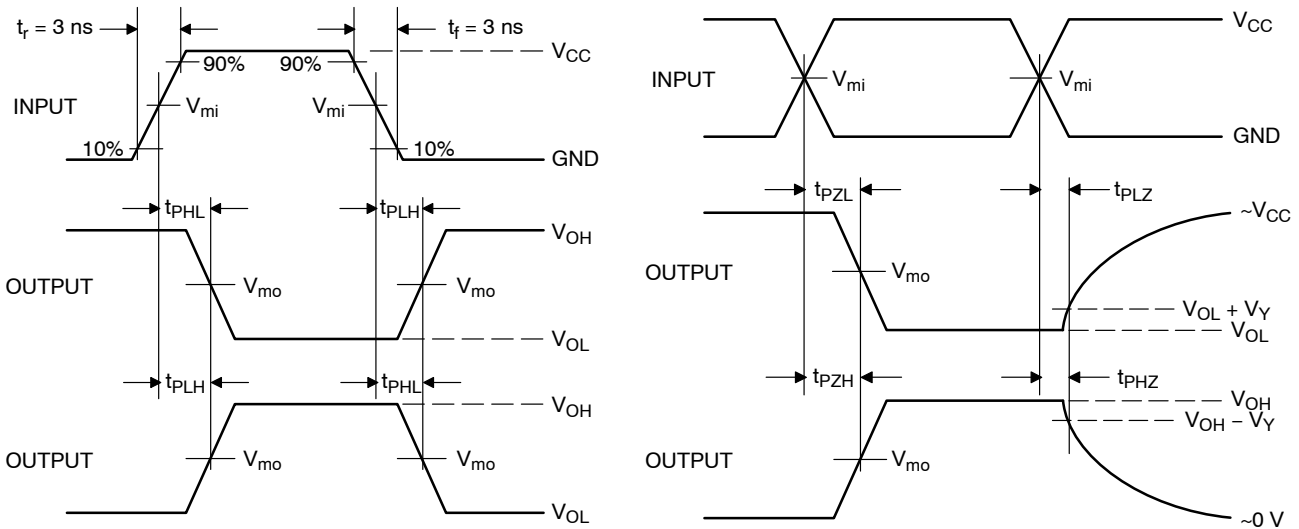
$t_r$ = 3 ns
$t_f$ = 3 ns
90%
90%
$V_{CC}$
INPUT
$V_{mi}$
$V_{mi}$
10%
10%
GND
$t_{PHL}$
$t_{PLH}$
$V_{OH}$
OUTPUT
$V_{mo}$
$V_{mo}$
$V_{OL}$
$t_{PLH}$
$t_{PHL}$
$V_{OH}$
OUTPUT
$V_{mo}$
$V_{mo}$
$V_{OL}$

$V_{CC}$
INPUT
$V_{mi}$
$V_{mi}$
GND
$t_{PZL}$
$t_{PLZ}$
~$V_{CC}$
OUTPUT
$V_{mo}$
$V_{OL}$ + $V_Y$
$V_{OL}$
$t_{PZH}$
$t_{PHZ}$
$V_{OH}$
$V_{OH}$ – $V_Y$
OUTPUT
$V_{mo}$
~0 V